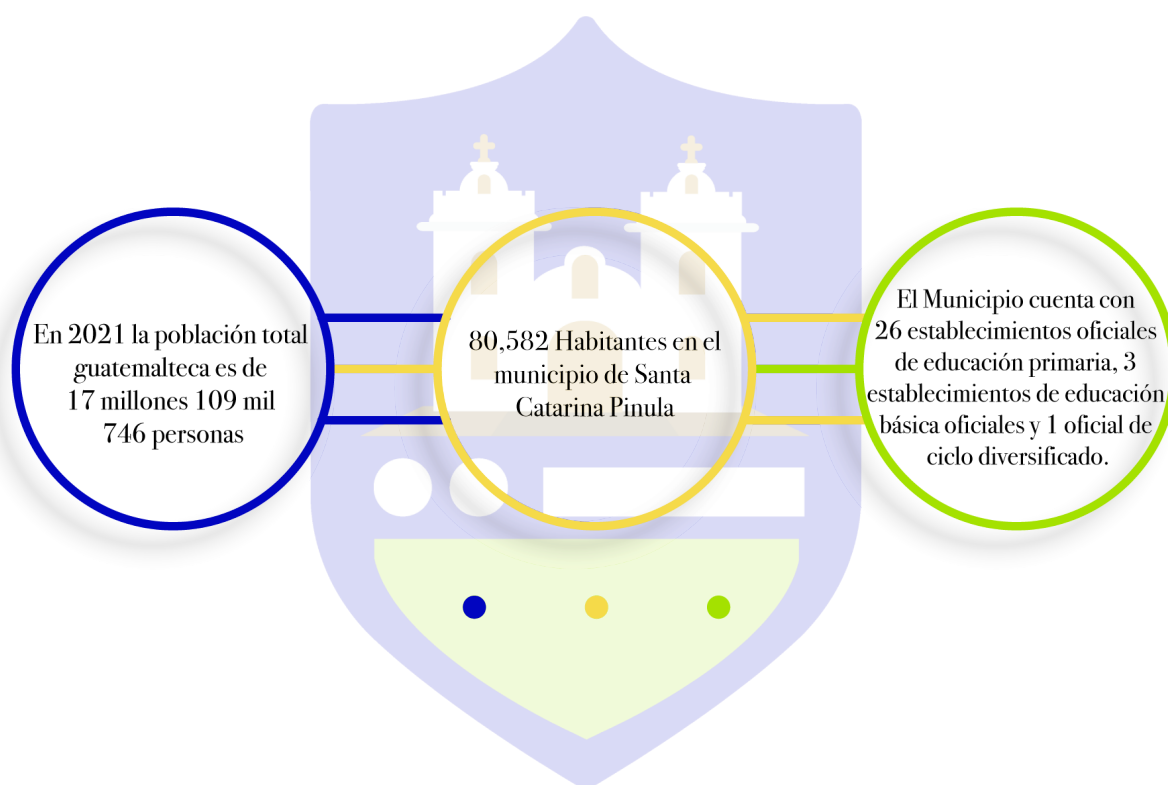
En 2021 la población total guatemalteca es de 17 millones 109 mil 746 personas

80,582 Habitantes en el municipio de Santa Catarina Pinula

El Municipio cuenta con 26 establecimientos oficiales de educación primaria, 3 establecimientos de educación básica oficiales y 1 oficial de ciclo diversificado.